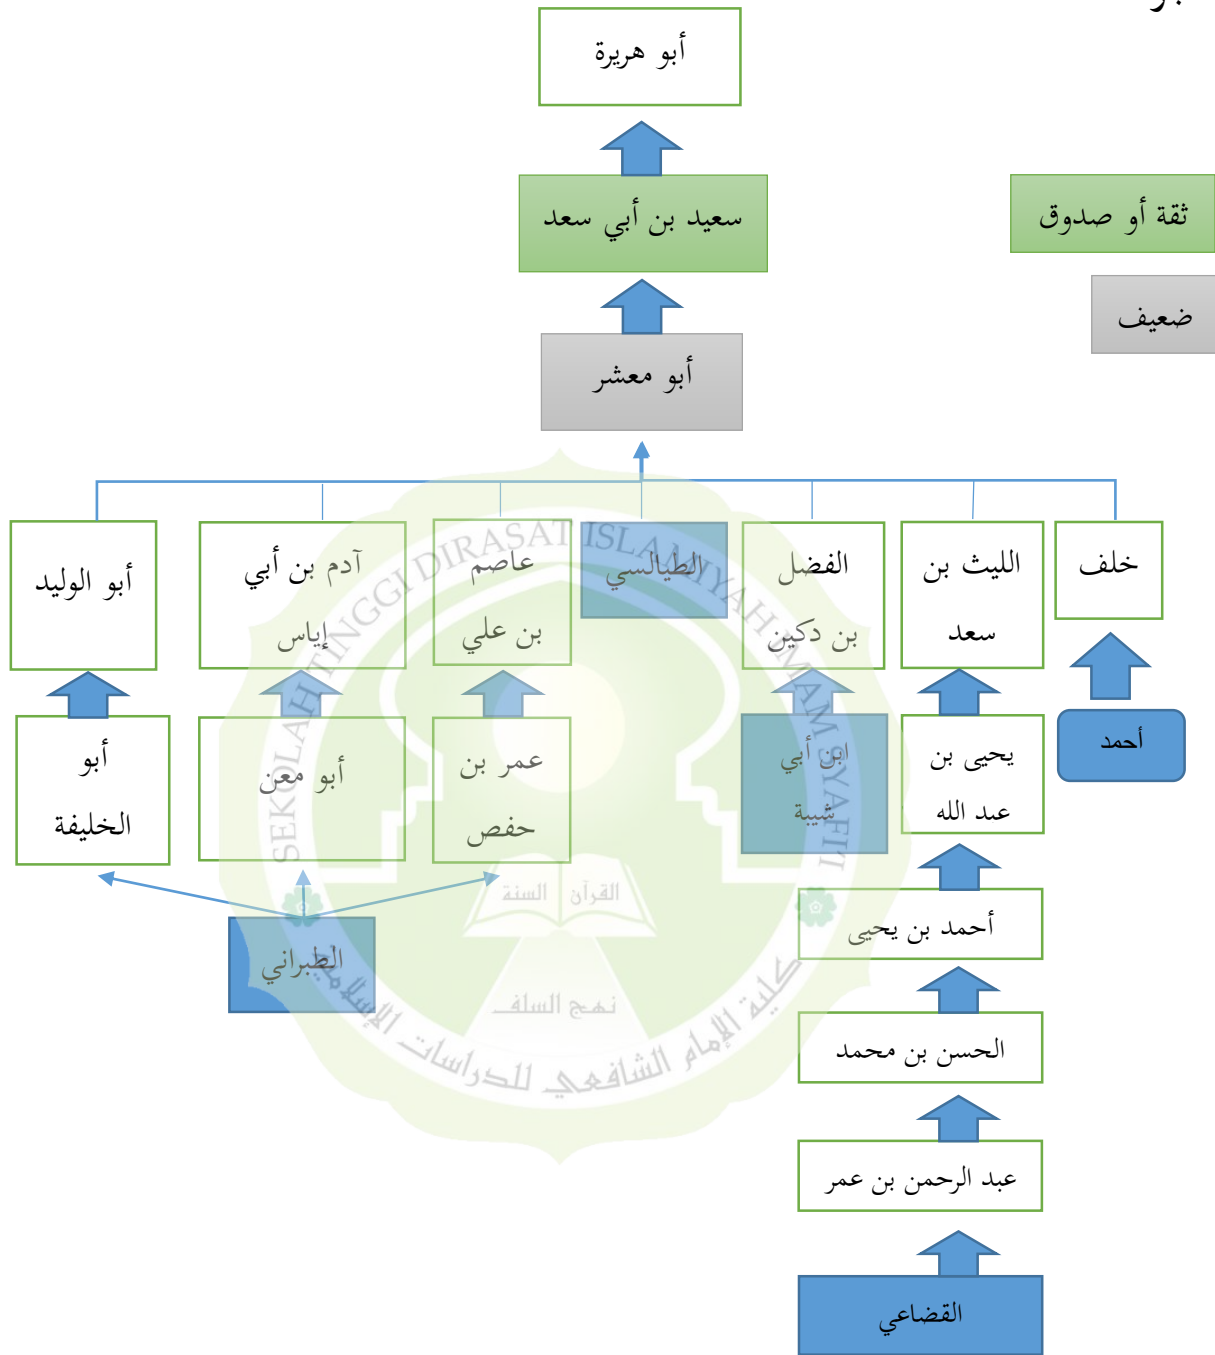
أبو هريرة

سعيد بن أبي سعد

ثقة أو صدوق

ضعيف

أبو معشر

خلف

الليث بن سعد

الفضل بن دكين

الطيالسي

عاصم بن علي

آدم بن أبي إياس

أبو الوليد

أحمد

يحيى بن عبد الله

ابن أبي شيبة

عمر بن حفص

أبو معن

أبو الخليفة

الطبراني

أحمد بن يحيى

الحسن بن محمد

عبد الرحمن بن عمر

القضاعي

SEKOLAH TINGGI DIRASAT ISLAMIYAH IMAM SYAFI'I

القرآن السنة

نهج السلف

كلية الإمام الشافعي للدراسات الإسلامية